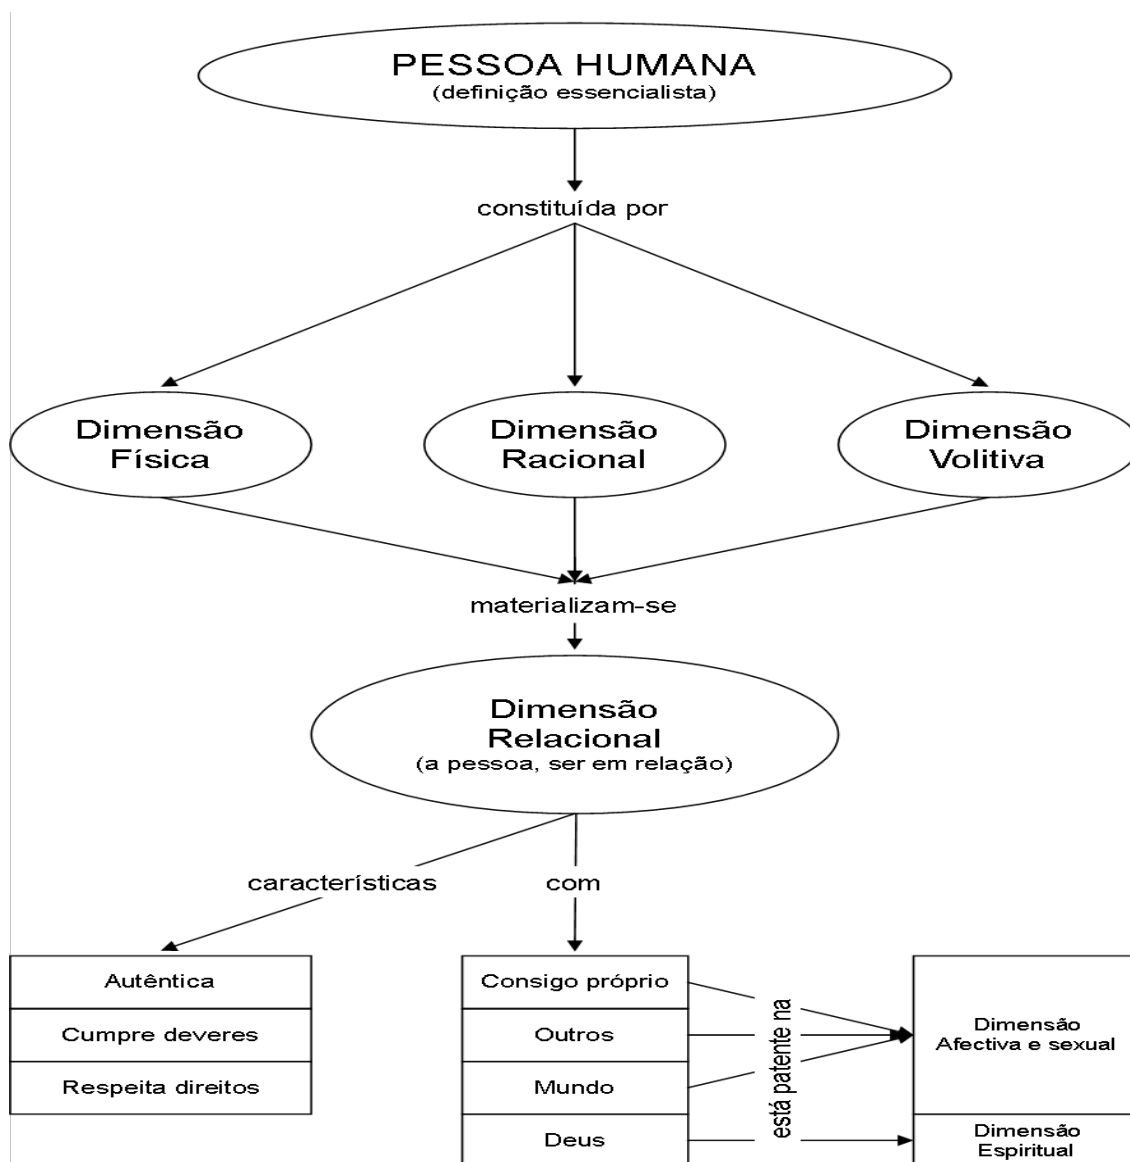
PESSOA HUMANA
(definição essencialista)

constituída por

Dimensão Física

Dimensão Racional

Dimensão Volitiva

materializam-se

Dimensão Relacional
(a pessoa, ser em relação)

características

com

| Autêntica |
|---|
| Cumpre deveres |
| Respeita direitos |

| Consigo próprio |
|---|
| Outros |
| Mundo |
| Deus |

está patente na

Dimensão Afectiva e sexual

Dimensão Espiritual